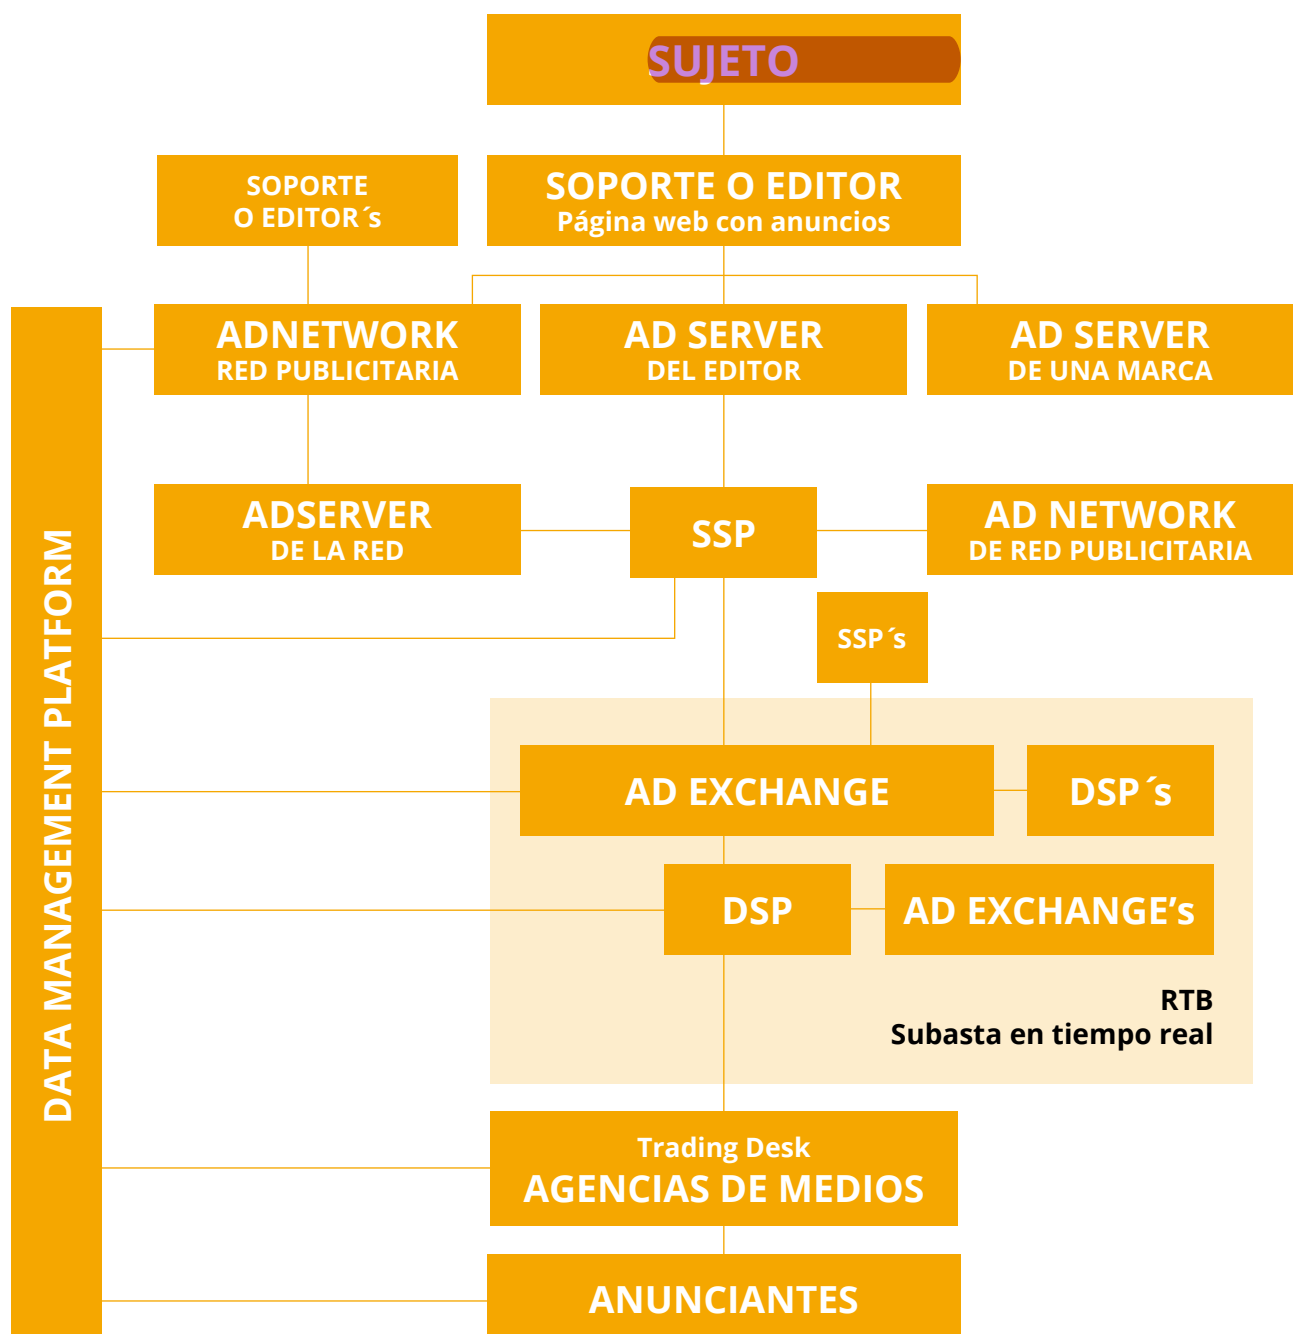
SUJETO

SOPORTE O EDITOR´s

SOPORTE O EDITOR
Página web con anuncios

DATA MANAGEMENT PLATFORM

ADNETWORK
RED PUBLICITARIA

AD SERVER
DEL EDITOR

AD SERVER
DE UNA MARCA

ADSERVER
DE LA RED

SSP

AD NETWORK
DE RED PUBLICITARIA

SSP´s

AD EXCHANGE

DSP´s

DSP

AD EXCHANGE's

RTB
Subasta en tiempo real

Trading Desk
AGENCIAS DE MEDIOS

ANUNCIANTES